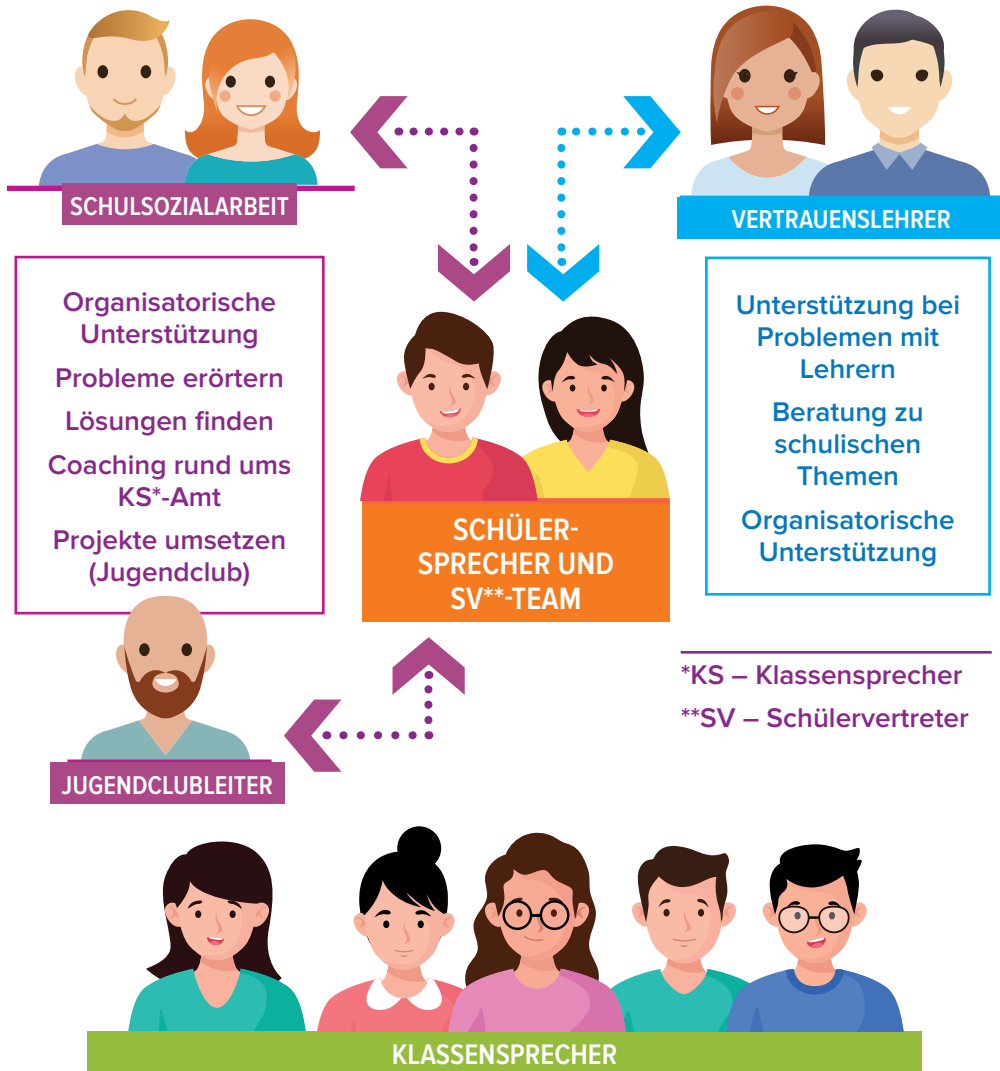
SCHULSOZIALARBEIT

VERTRAUENSLEHRER

Organisatorische Unterstützung

Probleme erörtern

Lösungen finden

Coaching rund ums KS*-Amt

Projekte umsetzen (Jugendclub)

SCHÜLER-SPRECHER UND SV**-TEAM

Unterstützung bei Problemen mit Lehrern

Beratung zu schulischen Themen

Organisatorische Unterstützung

*KS – Klassensprecher

**SV – Schülervertreter

JUGENDCLUBLEITER

KLASSENSPRECHER